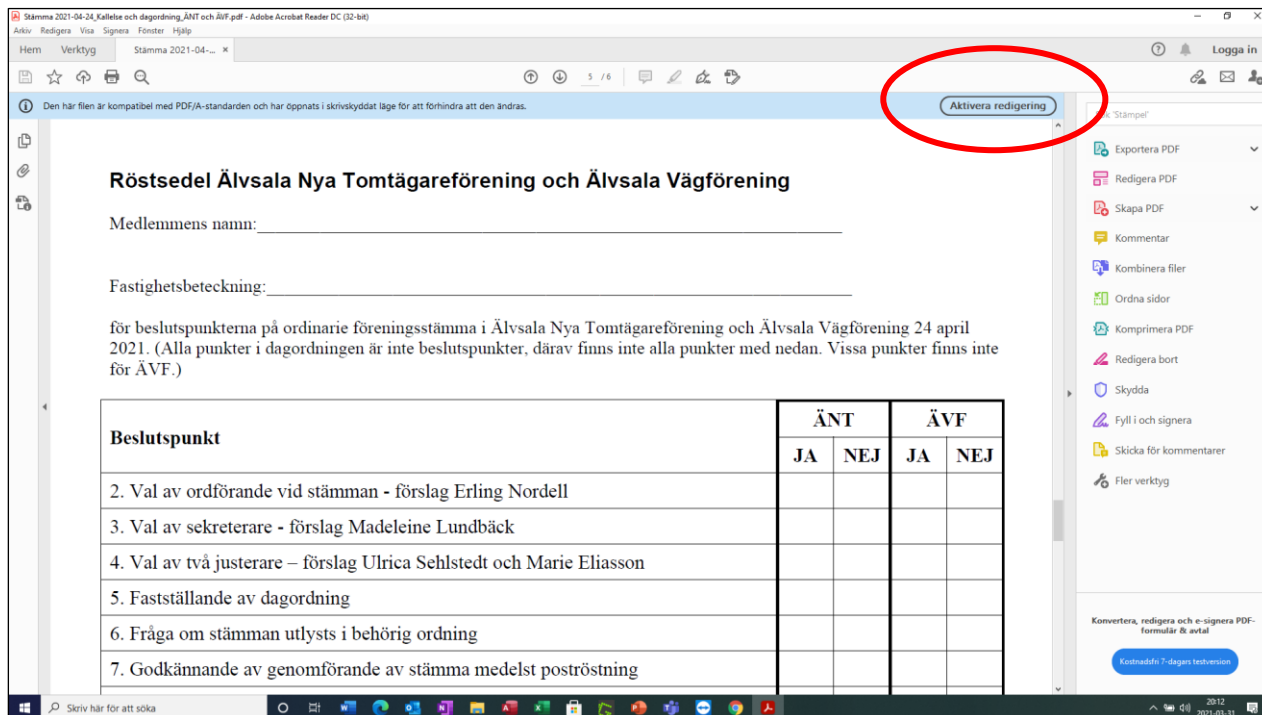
Stämma 2021-04-24_Kallelse och dagordning_ÄNT och ÄVF.pdf - Adobe Acrobat Reader DC (32-bit)

Arkiv Redigera Visa Signera Fönster Hjälp

Hem Verktyg Stämma 2021-04-... ×

Logga in

5 / 6

Den här filen är kompatibel med PDF/A-standarden och har öppnats i skrivskyddat läge för att förhindra att den ändras.

Aktivera redigering

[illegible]k 'Stämpel'

Exportera PDF
Redigera PDF
Skapa PDF
Kommentar
Kombinera filer
Ordna sidor
Komprimera PDF
Redigera bort
Skydda
Fyll i och signera
Skicka för kommentarer
Fler verktyg

Konvertera, redigera och e-signera PDF-formulär & avtal

Kostnadsfri 7-dagars testversion

Röstsedel Älvsala Nya Tomtägareförening och Älvsala Vägförening

Medlemmens namn:______________________________________________________________

Fastighetsbeteckning:____________________________________________________________

för beslutspunkterna på ordinarie föreningsstämma i Älvsala Nya Tomtägareförening och Älvsala Vägförening 24 april 2021. (Alla punkter i dagordningen är inte beslutspunkter, därav finns inte alla punkter med nedan. Vissa punkter finns inte för ÄVF.)

| Beslutspunkt | ÄNT JA | ÄNT NEJ | ÄVF JA | ÄVF NEJ |
|---|---|---|---|---|
| 2. Val av ordförande vid stämman - förslag Erling Nordell | | | | |
| 3. Val av sekreterare - förslag Madeleine Lundbäck | | | | |
| 4. Val av två justerare – förslag Ulrica Sehlstedt och Marie Eliasson | | | | |
| 5. Fastställande av dagordning | | | | |
| 6. Fråga om stämman utlysts i behörig ordning | | | | |
| 7. Godkännande av genomförande av stämma medelst poströstning | | | | |

Skriv här för att söka

20:12
2021-03-31